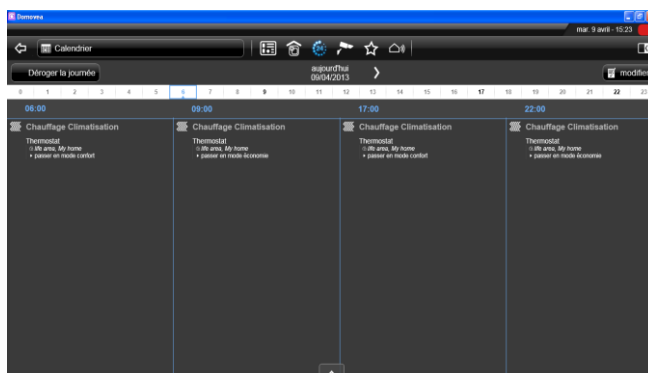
Domovea

mar. 9 avril - 15:23

Calendrier

Déroger la journée

aujourd'hui
09/04/2013

modifier

0 1 2 3 4 5 6 7 8 9 10 11 12 13 14 15 16 17 18 19 20 21 22 23

06:00

09:00

17:00

22:00

Chauffage Climatisation
Thermostat
life area, My home
passer en mode confort

Chauffage Climatisation
Thermostat
life area, My home
passer en mode économie

Chauffage Climatisation
Thermostat
life area, My home
passer en mode confort

Chauffage Climatisation
Thermostat
life area, My home
passer en mode économie